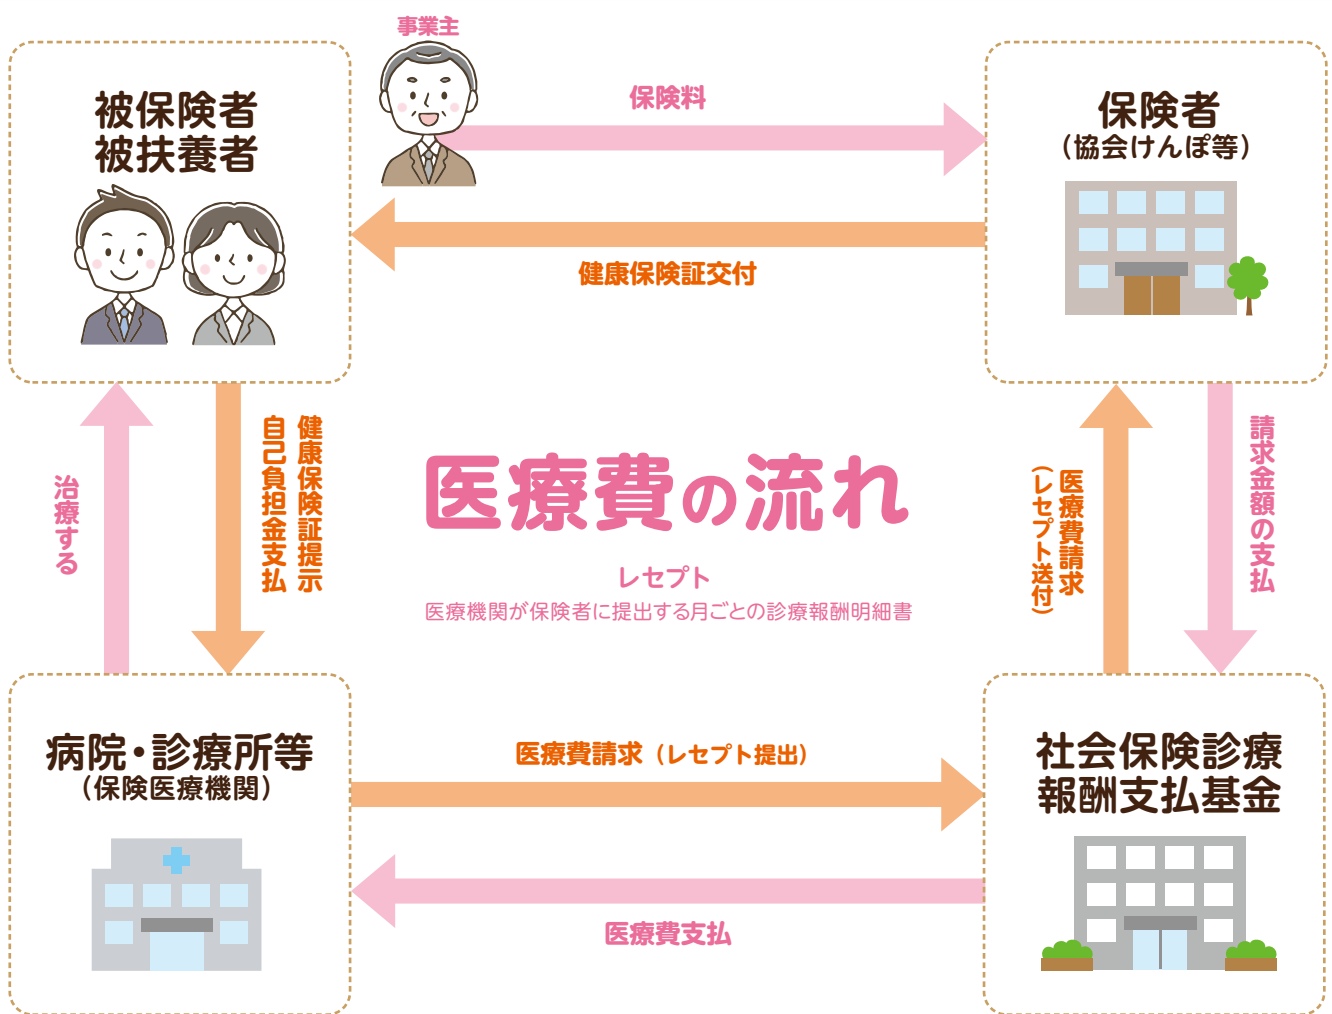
被保険者
被扶養者

事業主

保険料

保険者
（協会けんぽ等）

健康保険証交付

治療する

健康保険証提示
自己負担金支払

医療費の流れ

レセプト
医療機関が保険者に提出する月ごとの診療報酬明細書

医療費請求
（レセプト送付）

請求金額の支払

病院・診療所等
（保険医療機関）

医療費請求（レセプト提出）

社会保険診療
報酬支払基金

医療費支払